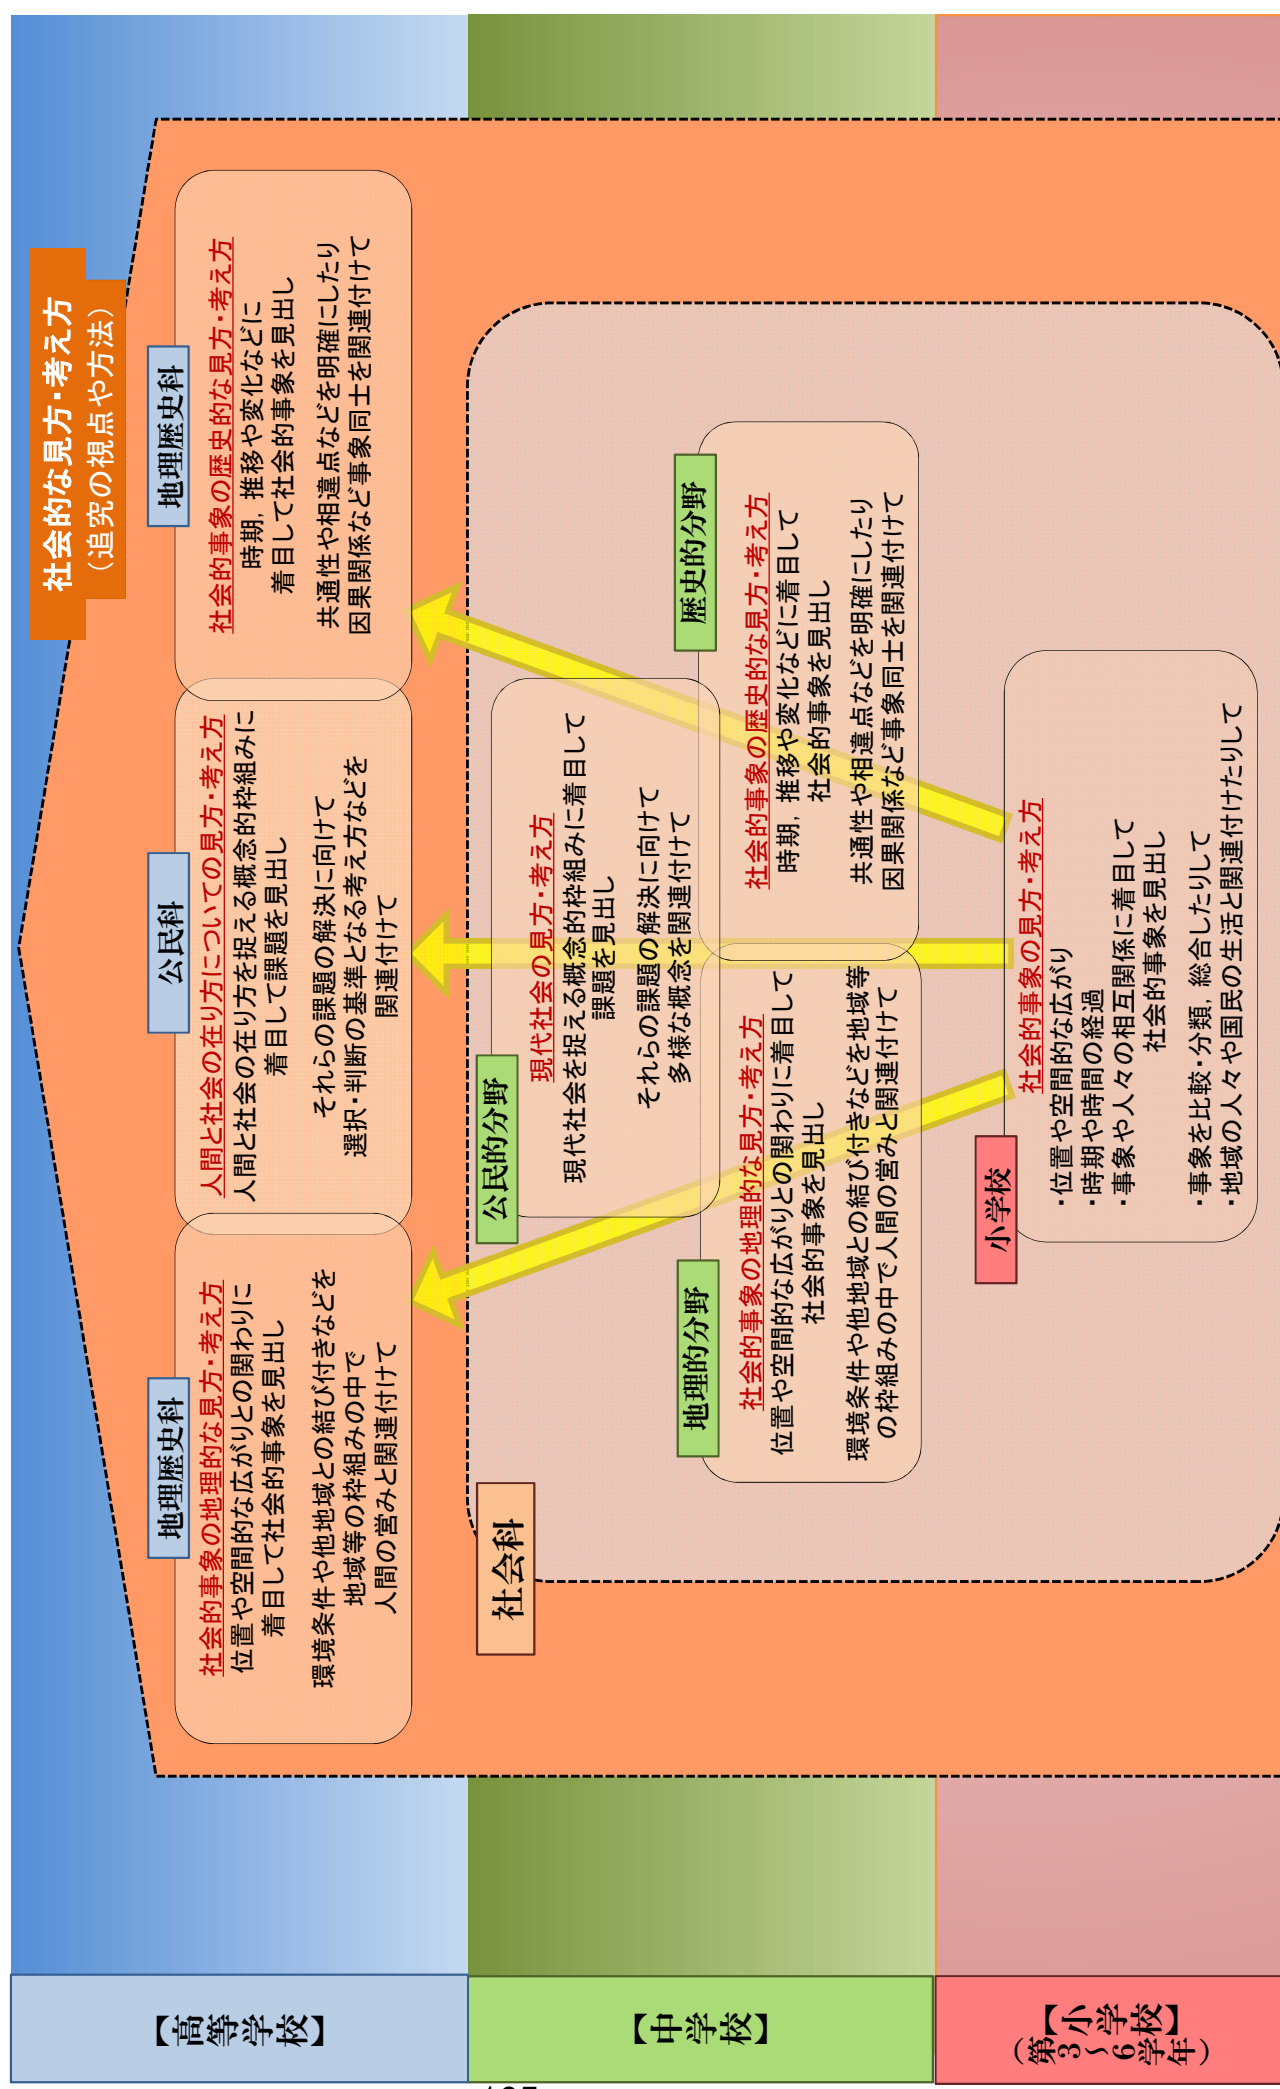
社会的な見方・考え方
（追究の視点や方法）

地理歴史科
社会的事象の歴史的な見方・考え方
時期，推移や変化などに着目して社会的事象を見出し
共通性や相違点などを明確にしたり因果関係など事象同士を関連付けて

公民科
人間と社会の在り方についての見方・考え方
人間と社会の在り方を捉える概念的枠組みに着目して課題を見出し
それらの課題の解決に向けて選択・判断の基準となる考え方などを関連付けて

地理歴史科
社会的事象の地理的な見方・考え方
位置や空間的な広がりとの関わりに着目して社会的事象を見出し
環境条件や他地域との結び付きなどを地域等の枠組みの中で人間の営みと関連付けて

歴史的分野
社会的事象の歴史的な見方・考え方
時期，推移や変化などに着目して社会的事象を見出し
共通性や相違点などを明確にしたり因果関係など事象同士を関連付けて

公民的分野
現代社会の見方・考え方
現代社会を捉える概念的枠組みに着目して課題を見出し
それらの課題の解決に向けて多様な概念を関連付けて

地理的分野
社会的事象の地理的な見方・考え方
位置や空間的な広がりとの関わりに着目して社会的事象を見出し
環境条件や他地域との結び付きなどを地域等の枠組みの中で人間の営みと関連付けて

社会科

小学校
社会的事象の見方・考え方
・位置や空間的な広がり
・時期や時間の経過
・事象や人々の相互関係に着目して社会的事象を見出し
・事象を比較・分類，総合したりして
・地域の人々や国民の生活と関連付けたりして

【高等学校】

【中学校】

【小学校】
（第3～6学年）